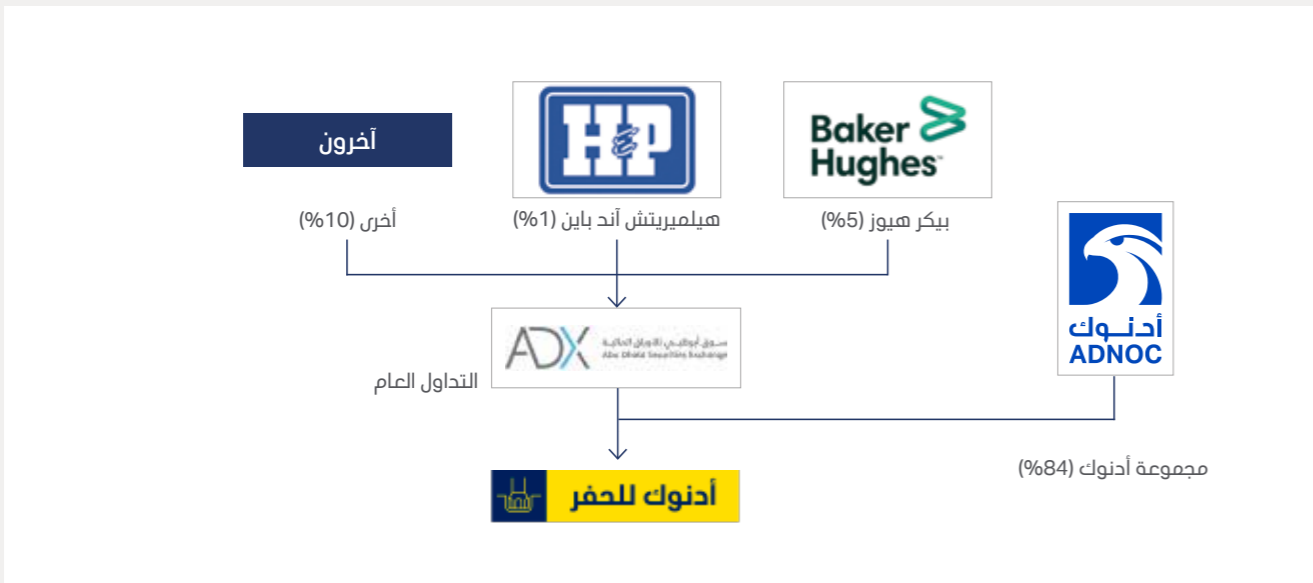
آخرون

H&P

Baker Hughes

أخرى (10%)

هيلميريتش آند باين (1%)

بيكر هيوز (5%)

أدنوك
ADNOC

ADX
سوق أبوظبي للأوراق المالية
Abu Dhabi Securities Exchange

التداول العام

مجموعة أدنوك (84%)

أدنوك للحفر